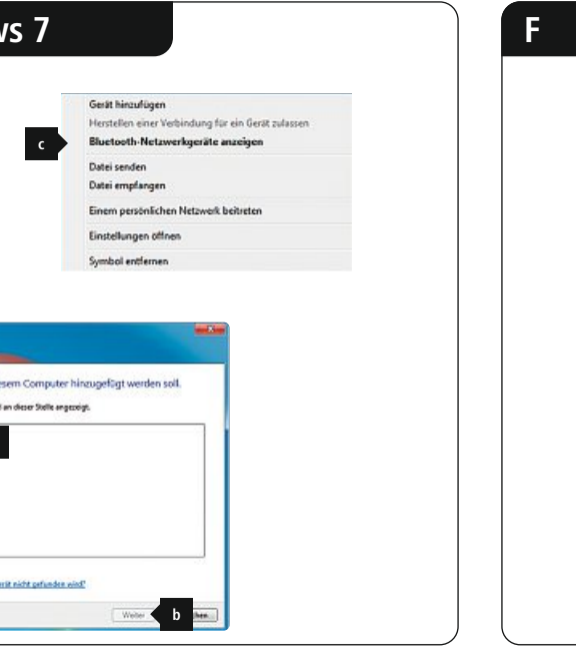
ws 7

F

Gerät hinzufügen
Herstellen einer Verbindung für ein Gerät zulassen
c
Bluetooth-Netzwerkgeräte anzeigen
Datei senden
Datei empfangen
Einem persönlichen Netzwerk beitreten
Einstellungen öffnen
Symbol entfernen

esem Computer hinzugefügt werden soll.
l an dieser Stelle angezeigt.

erät nicht gefunden wird?

Weiter
b
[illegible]hen